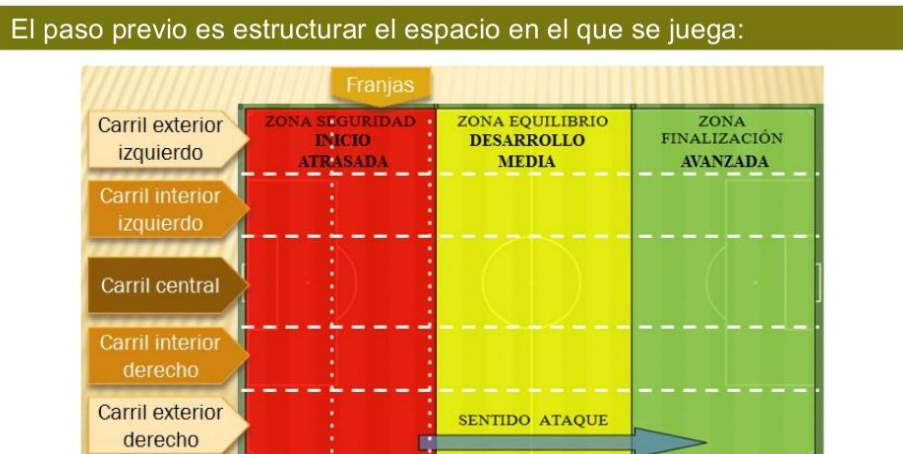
El paso previo es estructurar el espacio en el que se juega:

Franjas

Carril exterior izquierdo

Carril interior izquierdo

Carril central

Carril interior derecho

Carril exterior derecho

ZONA SEGURIDAD
INICIO
ATRASADA

ZONA EQUILIBRIO
DESARROLLO
MEDIA

ZONA
FINALIZACIÓN
AVANZADA

SENTIDO ATAQUE